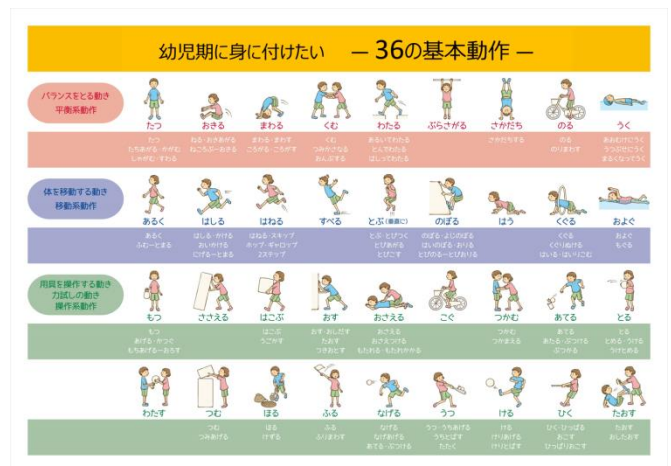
幼児期に身に付けたい　— 36の基本動作 —

バランスをとる動き
平衡系動作

たつ　おきる　まわる　くむ　わたる　ぶらさがる　さかだち　のる　うく

たつ
ちちあげる・かがむ
しゃがむ・すわる

ねる・おきあがる
ねころぶ・おきる

まわる・まわす
ころがる・ころがす

くむ
つみかさなる
おんぶする

あるいてわたる
とんでわたる
はしってわたる

さかだちする

のる
のりまわす

あおむけにうく
うつぶせにうく
まるくなってうく

体を移動する動き
移動系動作

あるく　はしる　はねる　すべる　とぶ（垂直に）　のぼる　はう　くぐる　およぐ

あるく
ふむ・とまる

はしる・かける
おいかける
にげる・とまる

はねる・スキップ
ホップ・ギャロップ
2ステップ

とぶ・とびつく
とびあがる
とびこす

のぼる・よじのぼる
はいのぼる・おりる
とびのる・とびおりる

くぐる
くぐりぬける
はいる・はいりこむ

およぐ
もぐる

用具を操作する動き
力試しの動き
操作系動作

もつ　ささえる　はこぶ　おす　おさえる　こぐ　つかむ　あてる　とる

もつ
もちあげる・かつぐ
もちあげる・おろす

はこぶ
うごかす

おす・おしだす
たおす
つきおとす

おさえる
おさえつける
もたれる・もたれかかる

つかむ
つかまえる

あてる
あたる・ぶつける
ぶつかる

とる
とめる・うける
うけとめる

わたす　つむ　ほる　ふる　なげる　うつ　ける　ひく　たおす

つむ
つみあげる

ほる
けずる

ふる
ふりまわす

なげる
なげあげる
なげる・ぶつける

うつ・うちあげる
うちとばす
たたく

ける
けりあげる
けりとばす

ひく・ひっぱる
おこす
ひっぱりおとす

たおす
おしたおす